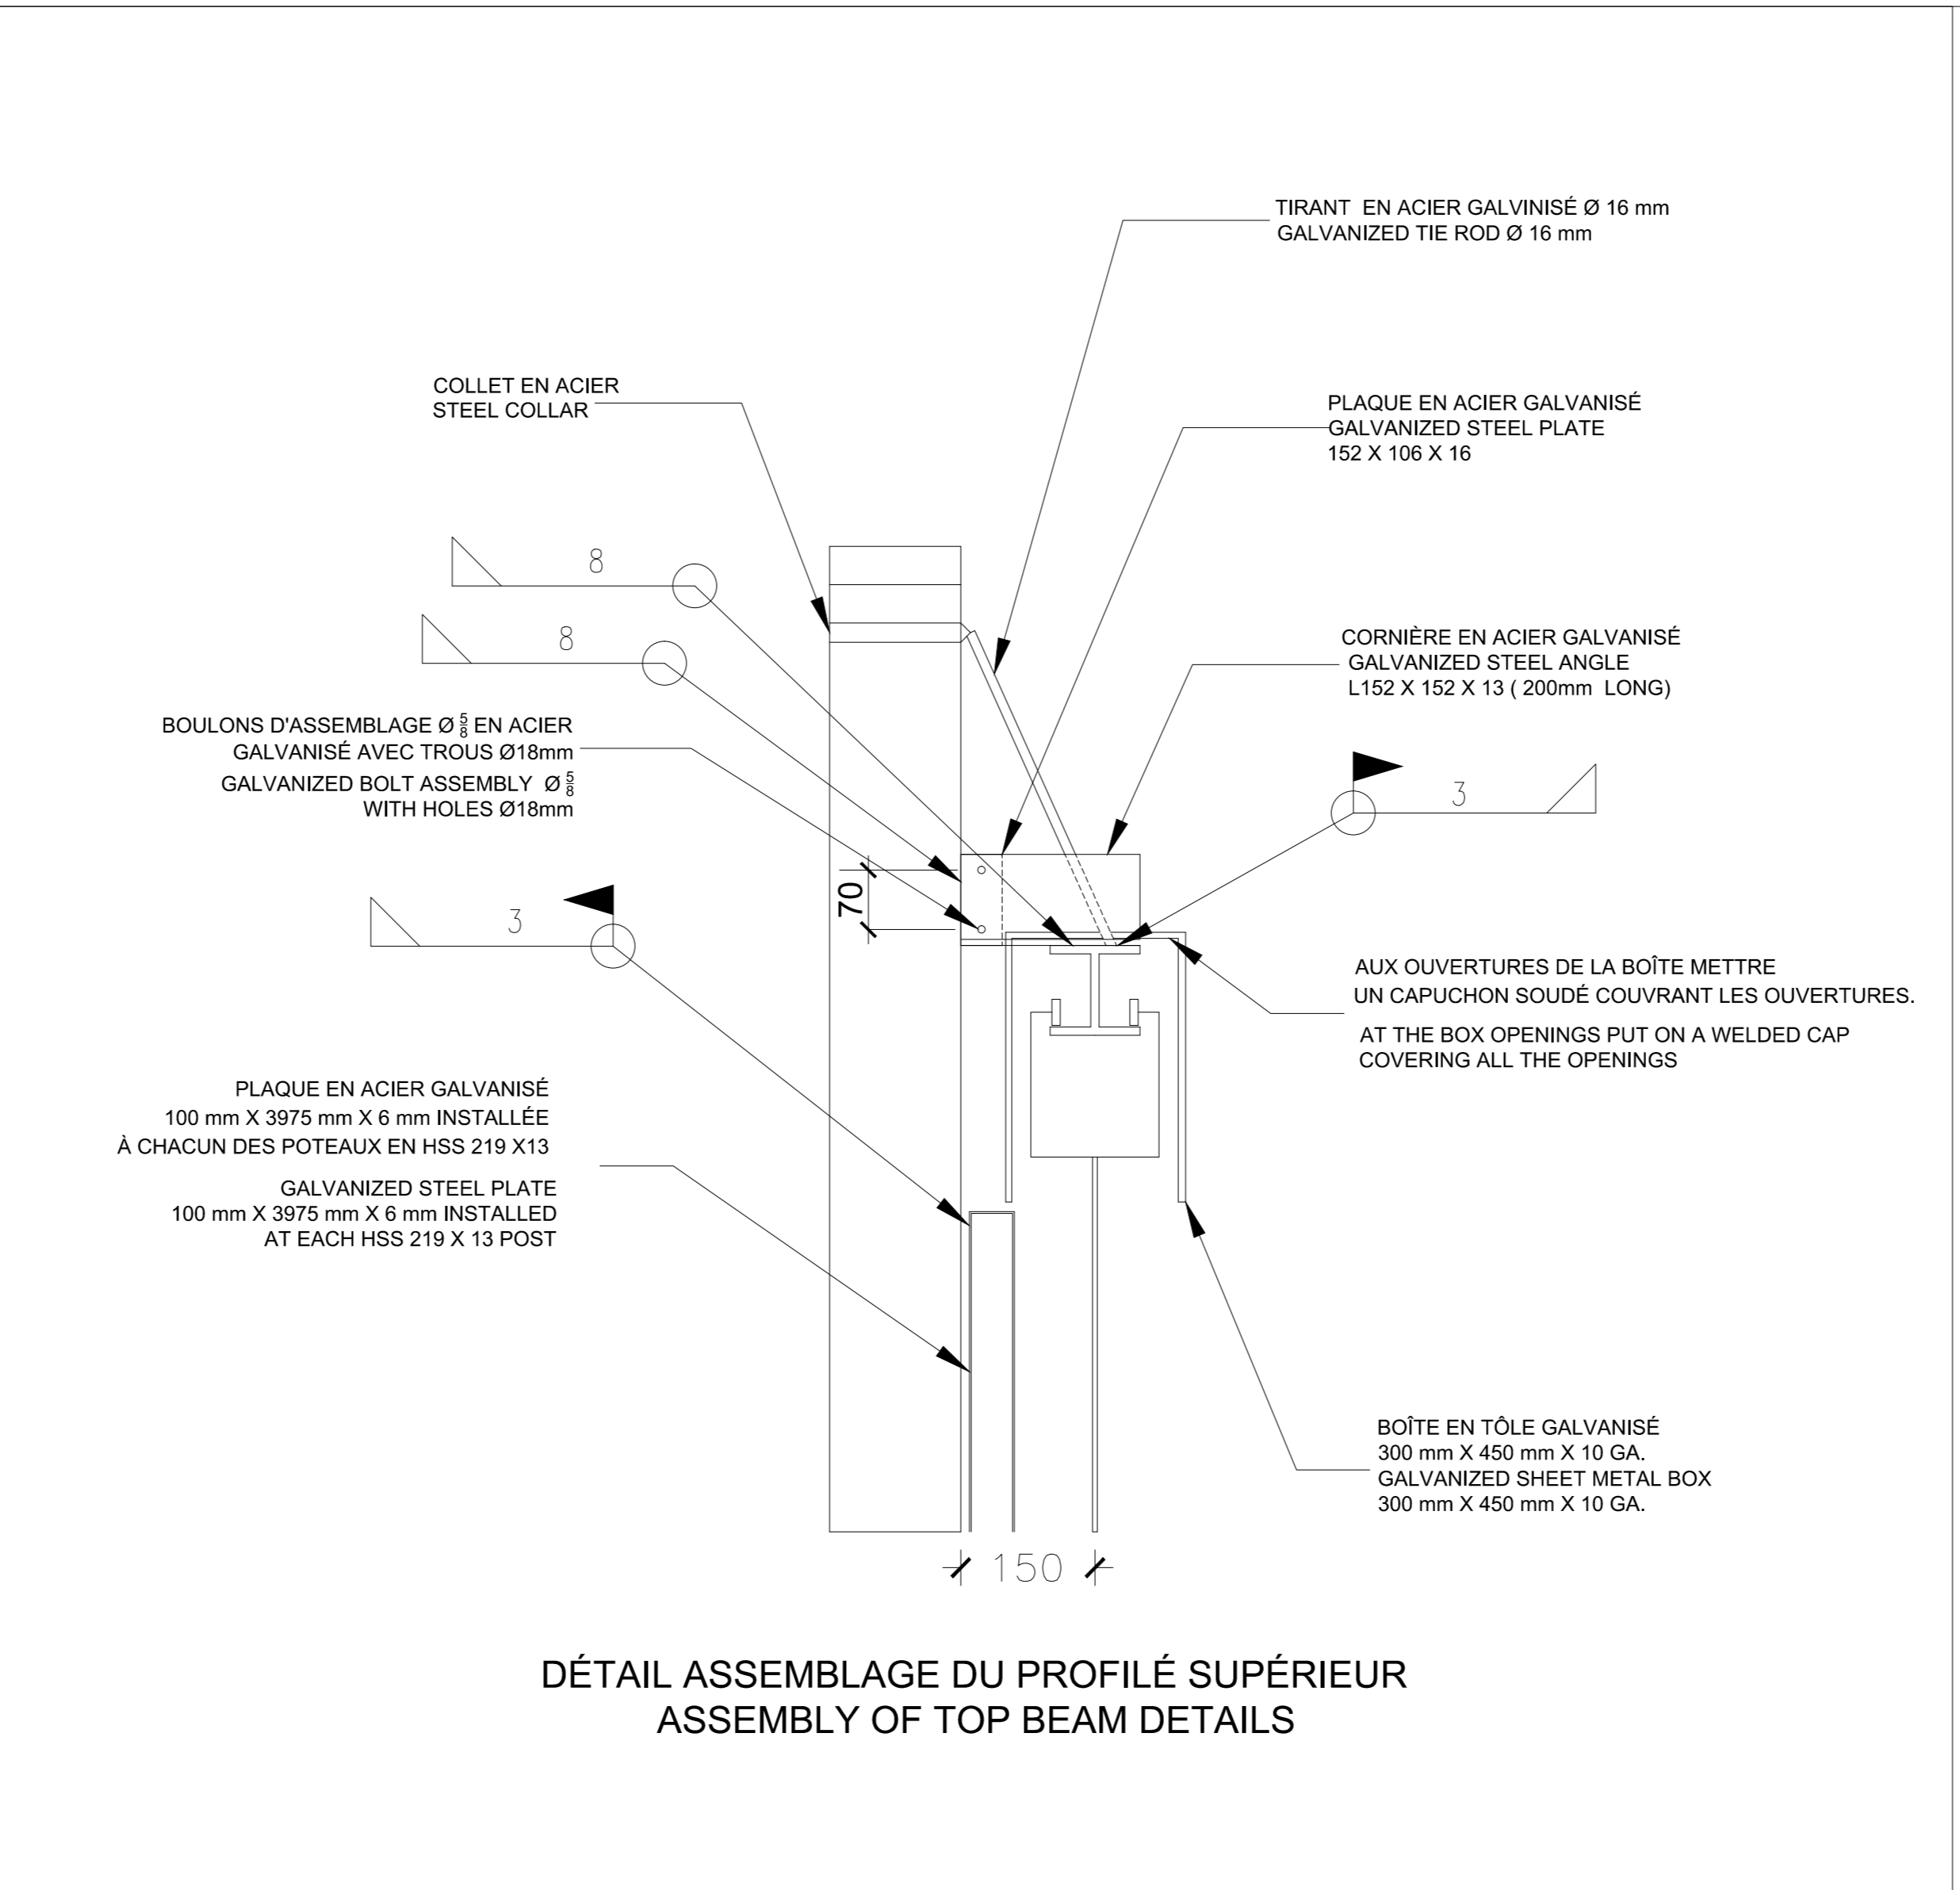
TIRANT EN ACIER GALVINISÉ Ø 16 mm
GALVANIZED TIE ROD Ø 16 mm

COLLET EN ACIER
STEEL COLLAR

PLAQUE EN ACIER GALVANISÉ
GALVANIZED STEEL PLATE
152 X 106 X 16

8

8

CORNIÈRE EN ACIER GALVANISÉ
GALVANIZED STEEL ANGLE
L152 X 152 X 13 ( 200mm LONG)

BOULONS D'ASSEMBLAGE Ø $\frac{5}{8}$ EN ACIER
GALVANISÉ AVEC TROUS Ø18mm
GALVANIZED BOLT ASSEMBLY Ø $\frac{5}{8}$
WITH HOLES Ø18mm

3

70

3

AUX OUVERTURES DE LA BOÎTE METTRE
UN CAPUCHON SOUDÉ COUVRANT LES OUVERTURES.

AT THE BOX OPENINGS PUT ON A WELDED CAP
COVERING ALL THE OPENINGS

PLAQUE EN ACIER GALVANISÉ
100 mm X 3975 mm X 6 mm INSTALLÉE
À CHACUN DES POTEAUX EN HSS 219 X13

GALVANIZED STEEL PLATE
100 mm X 3975 mm X 6 mm INSTALLED
AT EACH HSS 219 X 13 POST

BOÎTE EN TÔLE GALVANISÉ
300 mm X 450 mm X 10 GA.
GALVANIZED SHEET METAL BOX
300 mm X 450 mm X 10 GA.

150

DÉTAIL ASSEMBLAGE DU PROFILÉ SUPÉRIEUR
ASSEMBLY OF TOP BEAM DETAILS